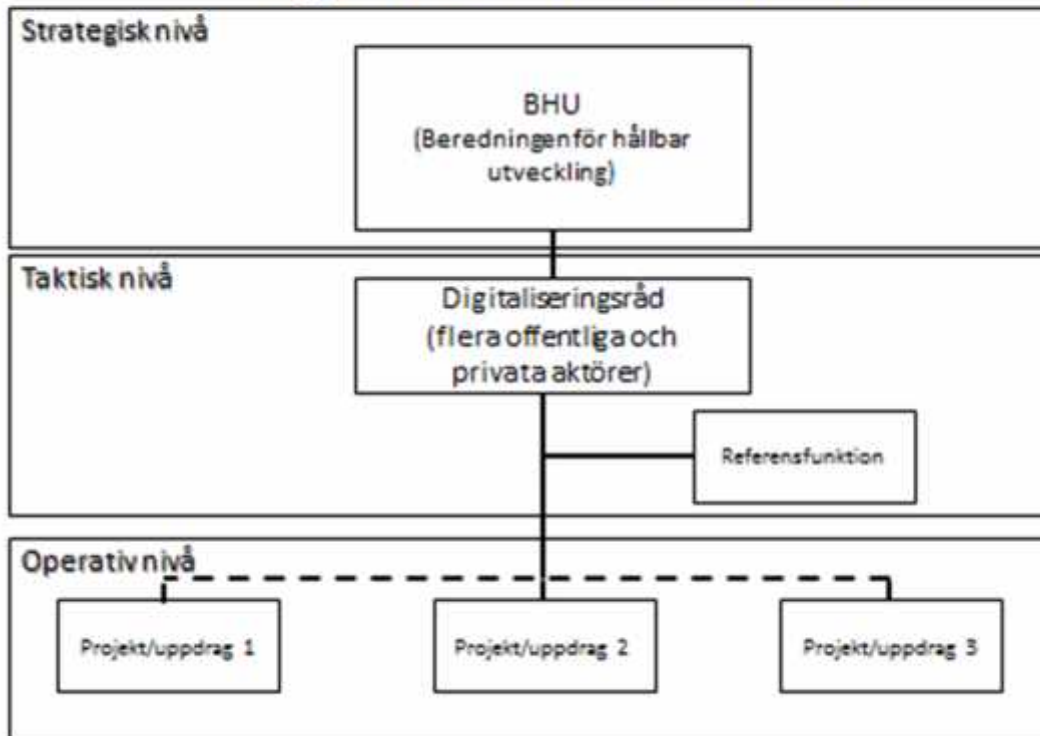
Strategisk nivå

BHU
(Beredningen för hållbar utveckling)

Taktisk nivå

Digitaliseringsråd
(flera offentliga och privata aktörer)

Referensfunktion

Operativ nivå

Projekt/uppdrag 1

Projekt/uppdrag 2

Projekt/uppdrag 3